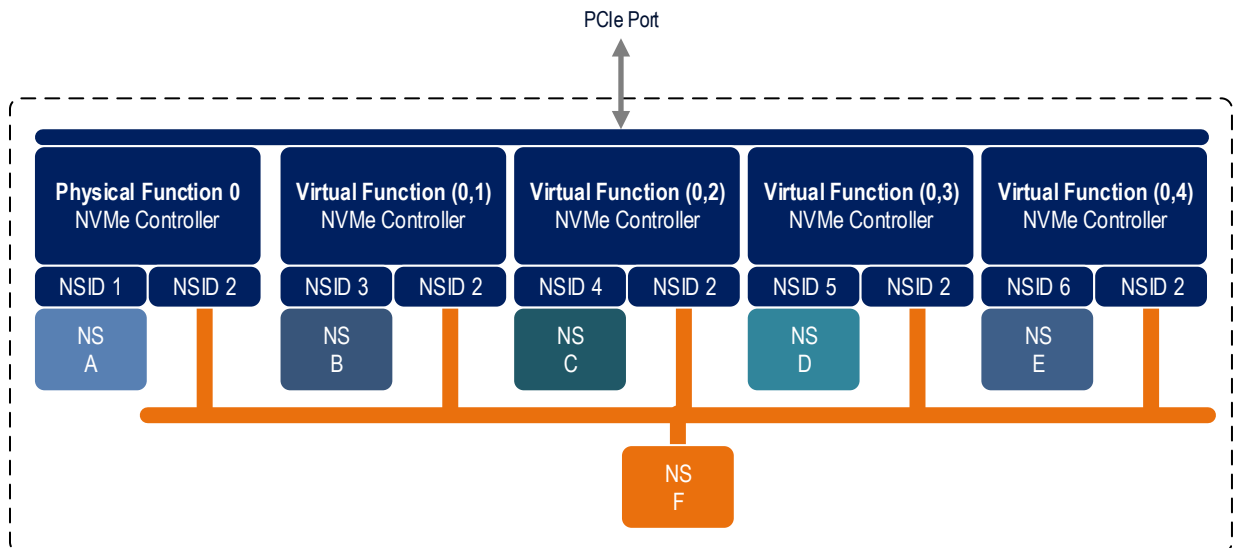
PCIe Port

Physical Function 0
NVMe Controller

NSID 1
NSID 2

NS
A

Virtual Function (0,1)
NVMe Controller

NSID 3
NSID 2

NS
B

Virtual Function (0,2)
NVMe Controller

NSID 4
NSID 2

NS
C

Virtual Function (0,3)
NVMe Controller

NSID 5
NSID 2

NS
D

Virtual Function (0,4)
NVMe Controller

NSID 6
NSID 2

NS
E

NS
F